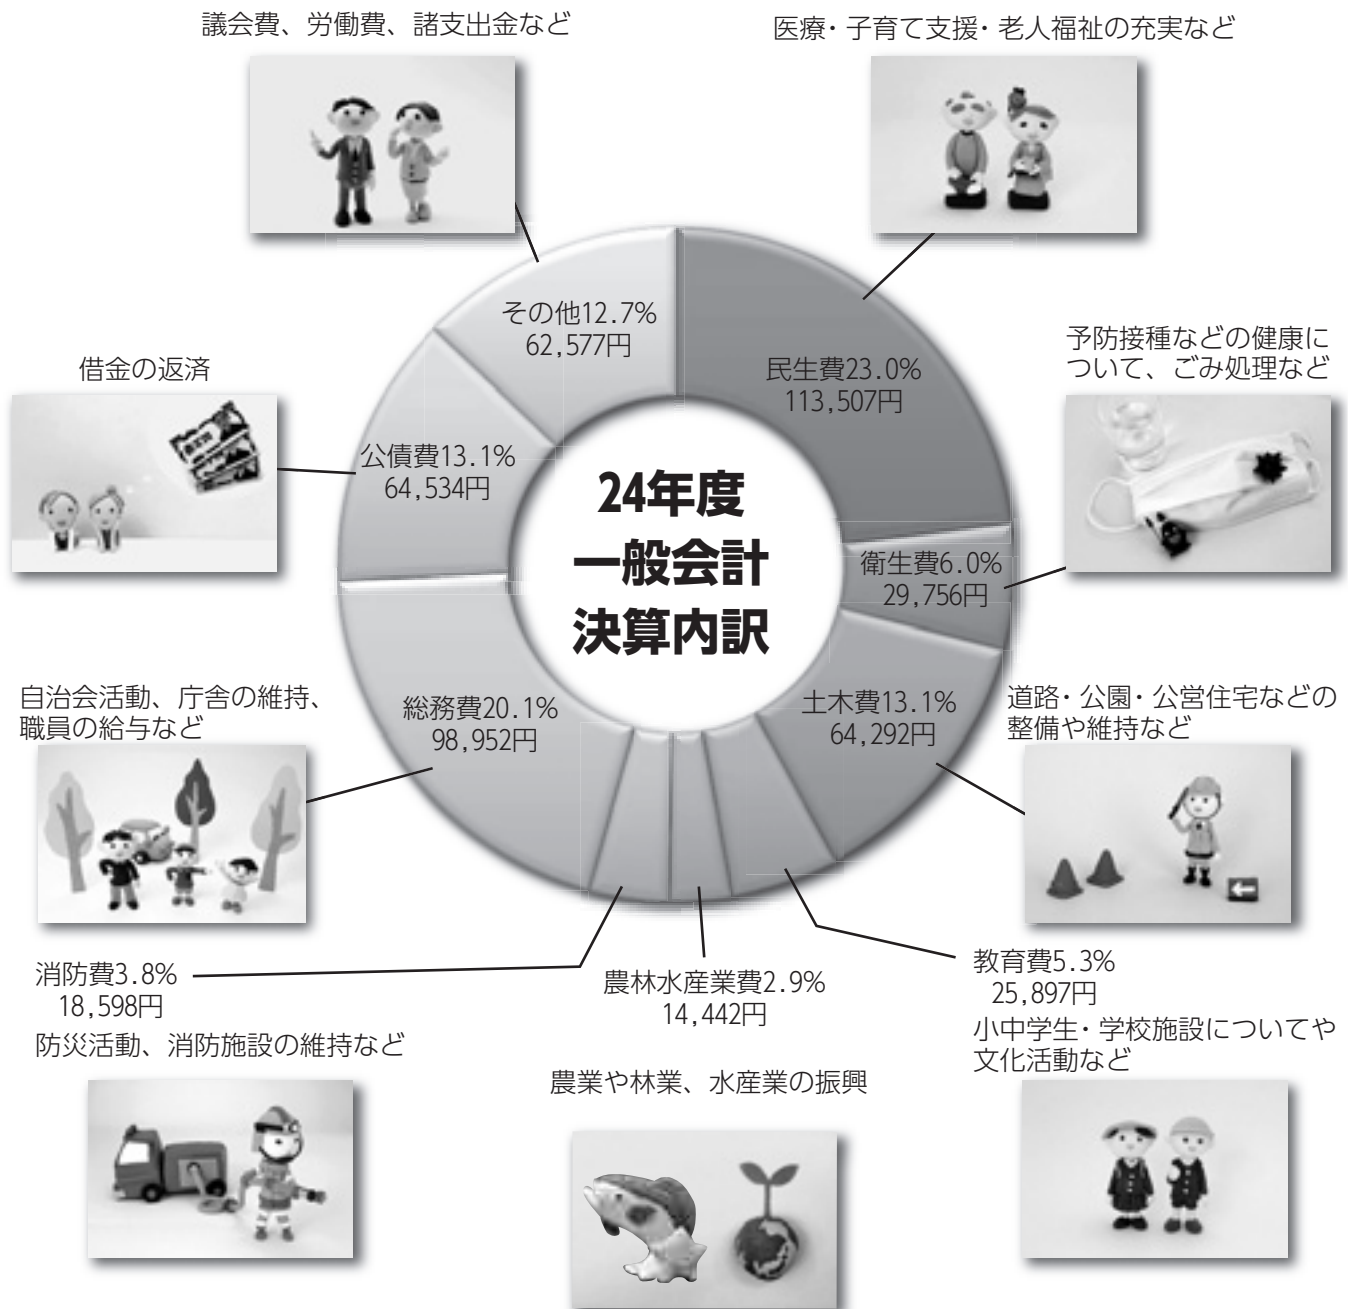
議会費、労働費、諸支出金など

医療・子育て支援・老人福祉の充実など

その他12.7%
62,577円

民生費23.0%
113,507円

予防接種などの健康について、ごみ処理など

借金の返済

公債費13.1%
64,534円

24年度
一般会計
決算内訳

衛生費6.0%
29,756円

自治会活動、庁舎の維持、職員の給与など

総務費20.1%
98,952円

土木費13.1%
64,292円

道路・公園・公営住宅などの整備や維持など

消防費3.8%
18,598円
防災活動、消防施設の維持など

農林水産業費2.9%
14,442円

教育費5.3%
25,897円
小中学生・学校施設についてや文化活動など

農業や林業、水産業の振興